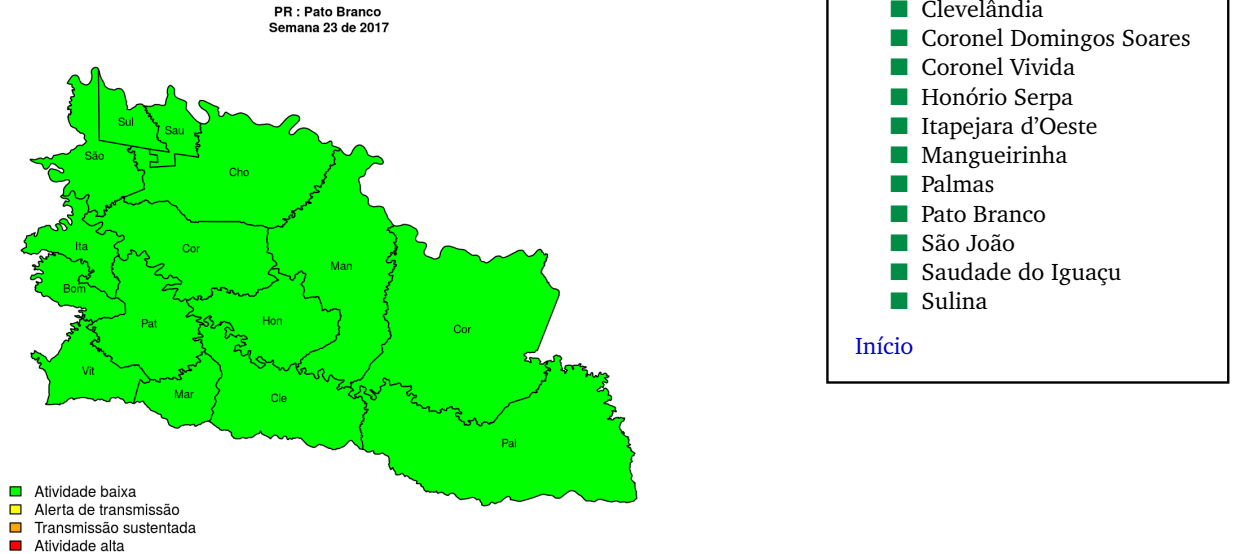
PR : Pato Branco
Semana 23 de 2017

Sul
Sau
São
Cho
Ita
Cor
Man
Bom
Pat
Hon
Cor
Vit
Mar
Cle
Pal

Atividade baixa
Alerta de transmissão
Transmissão sustentada
Atividade alta

Clevelândia
Coronel Domingos Soares
Coronel Vivida
Honório Serpa
Itapejara d'Oeste
Mangueirinha
Palmas
Pato Branco
São João
Saudade do Iguaçu
Sulina

Início